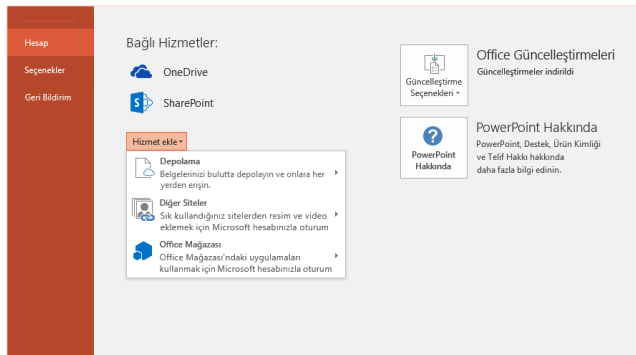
Hesap
Seçenekler
Geri Bildirim

Bağlı Hizmetler:
OneDrive
SharePoint

Hizmet ekle

Depolama
Belgelerinizi bulutta depolayın ve onlara her yerden erişin.

Diğer Siteler
Sık kullandığınız sitelerden resim ve video eklemek için Microsoft hesabınızla oturum

Office Mağazası
Office Mağazası'ndaki uygulamaları kullanmak için Microsoft hesabınızla oturum

Güncelleştirme Seçenekleri

Office Güncelleştirmeleri
Güncelleştirmeler indirildi

PowerPoint Hakkında

PowerPoint Hakkında
PowerPoint, Destek, Ürün Kimliği ve Telif Hakkı hakkında daha fazla bilgi edinin.